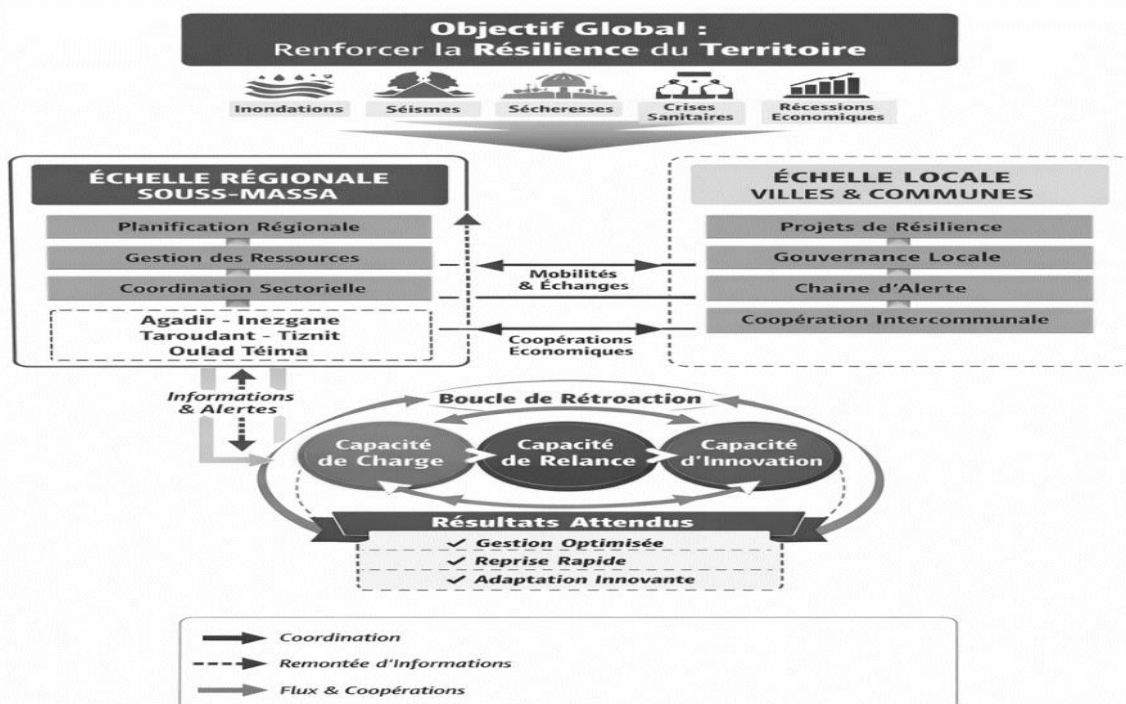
Objectif Global :
Renforcer la Résilience du Territoire

Inondations
Séismes
Sécheresses
Crises Sanitaires
Récessions Economiques

ÉCHELLE RÉGIONALE
SOUSS-MASSA

Planification Régionale
Gestion des Ressources
Coordination Sectorielle
Agadir - Inezgane
Taroudant - Tiznit
Oulad Téima

ÉCHELLE LOCALE
VILLES & COMMUNES

Projets de Résilience
Gouvernance Locale
Chaine d'Alerte
Coopération Intercommunale

Mobilités & Échanges
Coopérations Economiques

Informations & Alertes

Boucle de Rétroaction

Capacité de Charge
Capacité de Relance
Capacité d'Innovation

Résultats Attendus
✓ Gestion Optimisée
✓ Reprise Rapide
✓ Adaptation Innovante

Coordination
Remontée d'Informations
Flux & Coopérations